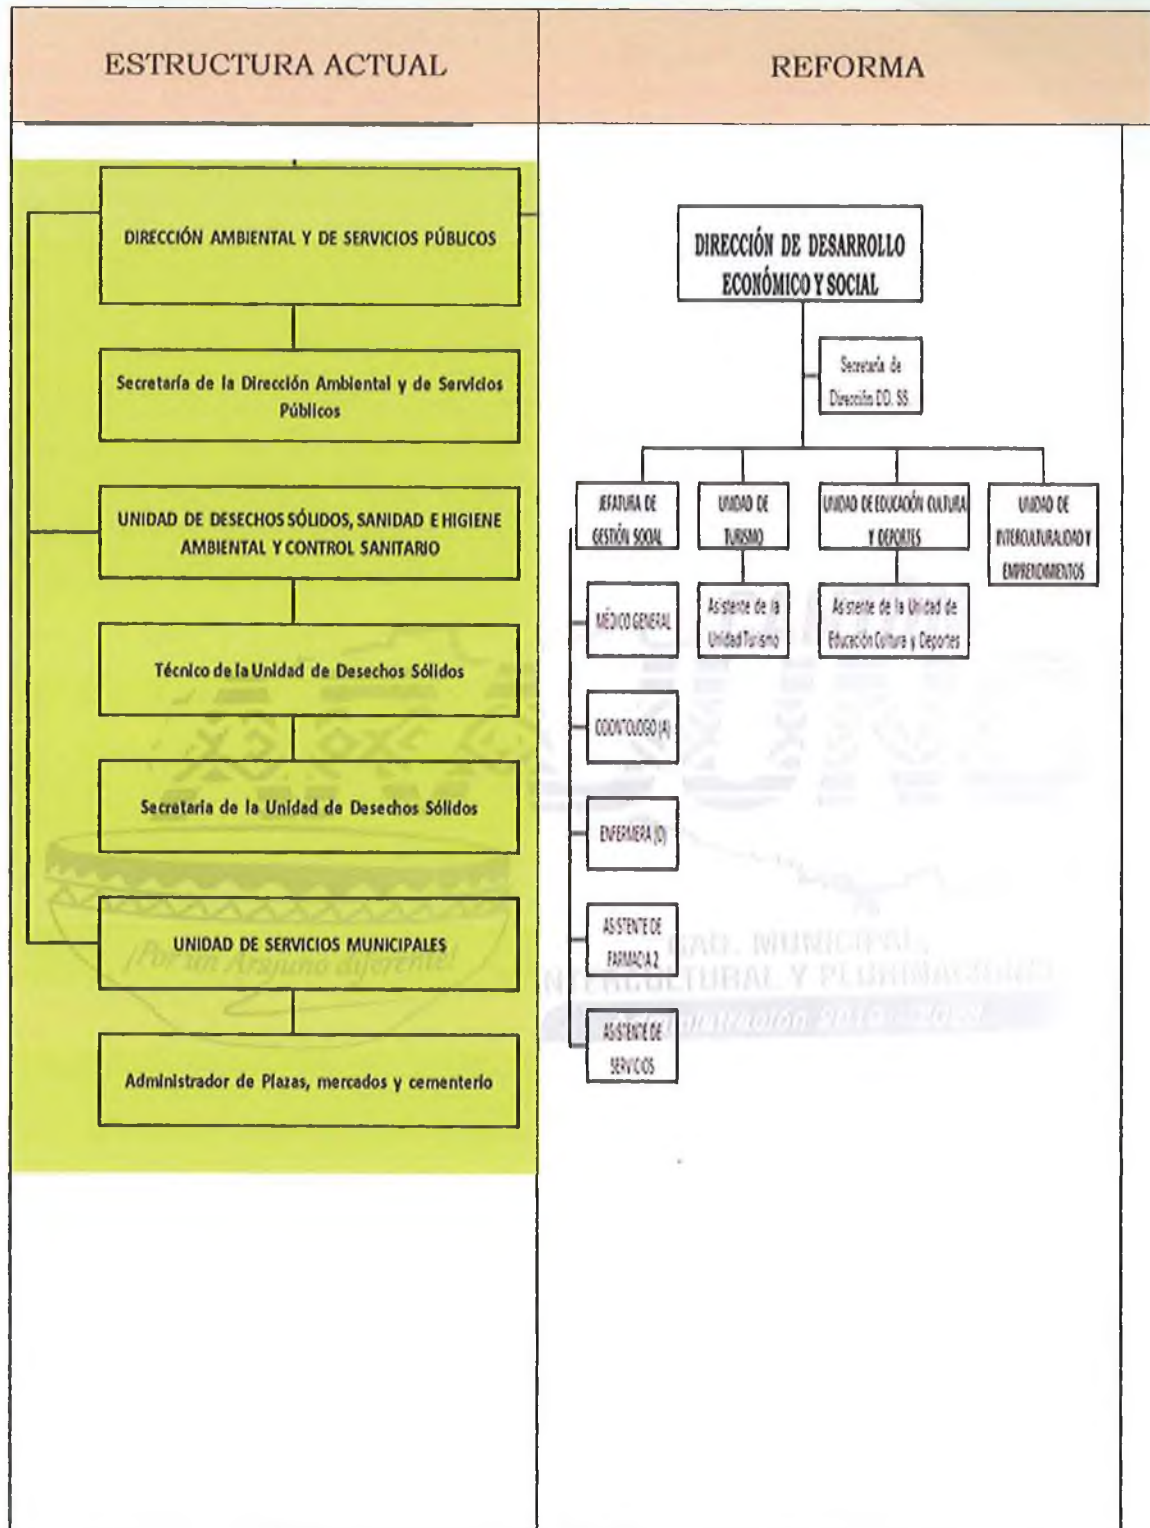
| ESTRUCTURA ACTUAL | REFORMA |
|---|---|

DIRECCIÓN AMBIENTAL Y DE SERVICIOS PÚBLICOS

Secretaría de la Dirección Ambiental y de Servicios Públicos

UNIDAD DE DESECHOS SÓLIDOS, SANIDAD E HIGIENE AMBIENTAL Y CONTROL SANITARIO

Técnico de la Unidad de Desechos Sólidos

Secretaría de la Unidad de Desechos Sólidos

UNIDAD DE SERVICIOS MUNICIPALES

Administrador de Plazas, mercados y cementerio

¡Por un Arajuno diferente!

DIRECCIÓN DE DESARROLLO ECONÓMICO Y SOCIAL

Secretaría de Dirección DD. SS

JEFATURA DE GESTIÓN SOCIAL

UNIDAD DE TURISMO

UNIDAD DE EDUCACIÓN CULTURA Y DEPORTES

UNIDAD DE INTERCULTURALIDAD Y EMPRENDIMIENTOS

MÉDICO GENERAL

Asistente de la Unidad Turismo

Asistente de la Unidad de Educación Cultura y Deportes

ODONTÓLOGO (A)

ENFERMERA (O)

ASISTENTE DE FARMACIA 2

ASISTENTE DE SERVICIOS

GAD. MUNICIPAL INTERCULTURAL Y PLURINACIONAL

Administración 2019 - 2023